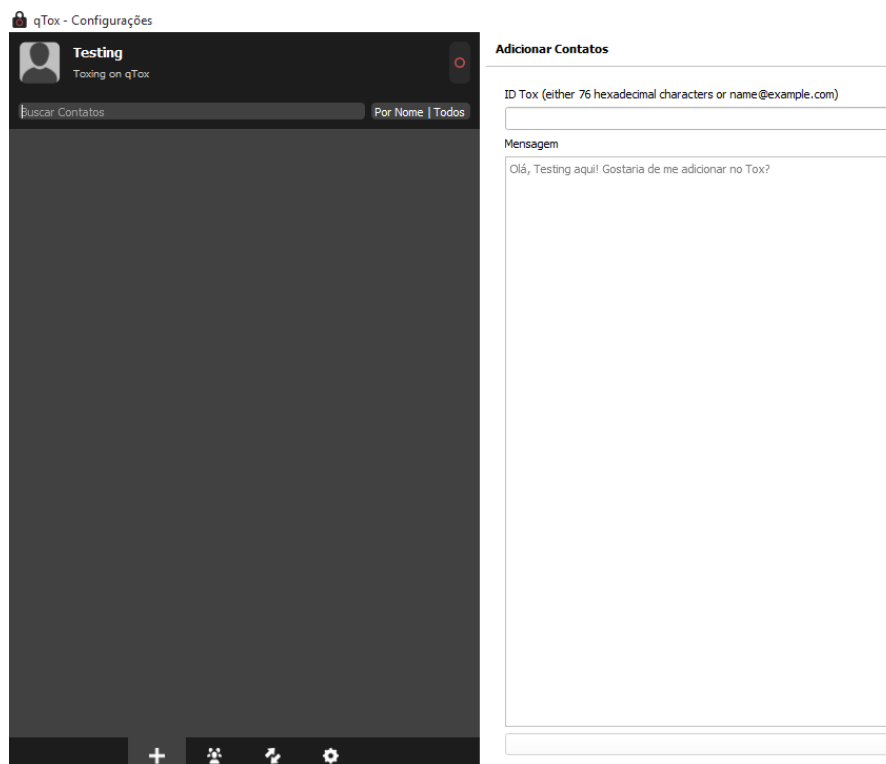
qTox - Configurações

Testing
Toxing on qTox

Buscar Contatos
Por Nome | Todos

Adicionar Contatos

ID Tox (either 76 hexadecimal characters or name@example.com)

Mensagem

Olá, Testing aqui! Gostaria de me adicionar no Tox?